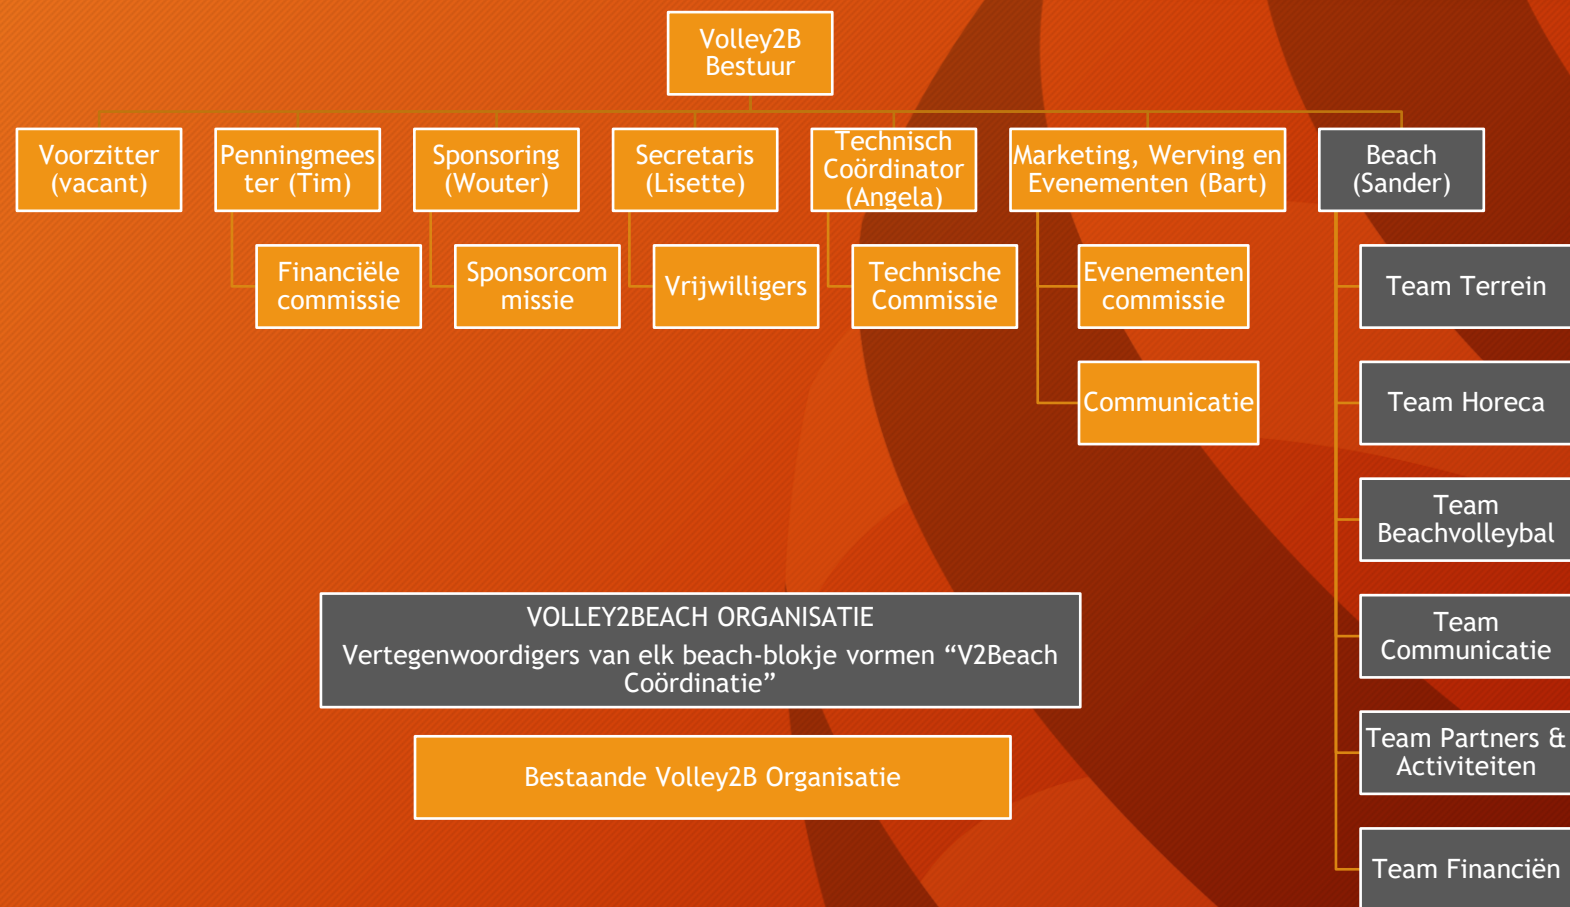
Volley2B Bestuur

Voorzitter (vacant)

Penningmeester (Tim)

Sponsoring (Wouter)

Secretaris (Lisette)

Technisch Coördinator (Angela)

Marketing, Werving en Evenementen (Bart)

Beach (Sander)

Financiële commissie

Sponsorcommissie

Vrijwilligers

Technische Commissie

Evenementen commissie

Communicatie

Team Terrein

Team Horeca

Team Beachvolleybal

Team Communicatie

Team Partners & Activiteiten

Team Financiën

VOLLEY2BEACH ORGANISATIE
Vertegenwoordigers van elk beach-blokje vormen “V2Beach Coördinatie”

Bestaande Volley2B Organisatie